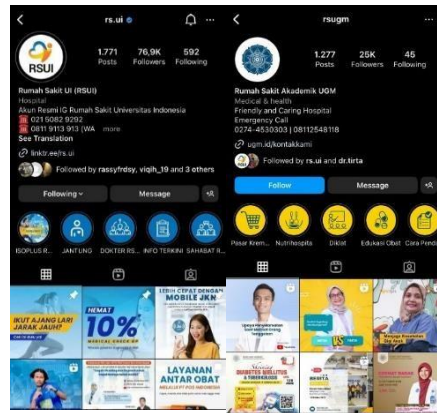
rs.ui

RSUI

1.771 Posts
76,9K Followers
592 Following

Rumah Sakit UI (RSUI)
Hospital
Akun Resmi IG Rumah Sakit Universitas Indonesia
021 5082 9292
0811 9113 913 (WA ... more
See Translation

linktr.ee/rs.ui

Followed by rassyfrdsy, viqih_19 and 3 others

Following
Message

ISOPLUS R...
JANTUNG
DOKTER RS...
INFO TERKINI
SAHABAT R...

IKUT AJANG LARI JARAK JAUH?
HEMAT 10%
LEBIH CEPAT DENGAN MOBILE JKN
LAYANAN ANTAR OBAT

rsugm

1.277 Posts
25K Followers
45 Following

Rumah Sakit Akademik UGM
Medical & health
Friendly and Caring Hospital
Emergency Call
0274-4530303 | 08112548118

ugm.id/kontakkami

Followed by rs.ui and dr.tirta

Follow
Message

Pasar Kren...
Nutrihospita
Diklat
Edukasi Obat
Cara Pendi...

DIABETES MELLITUS
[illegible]